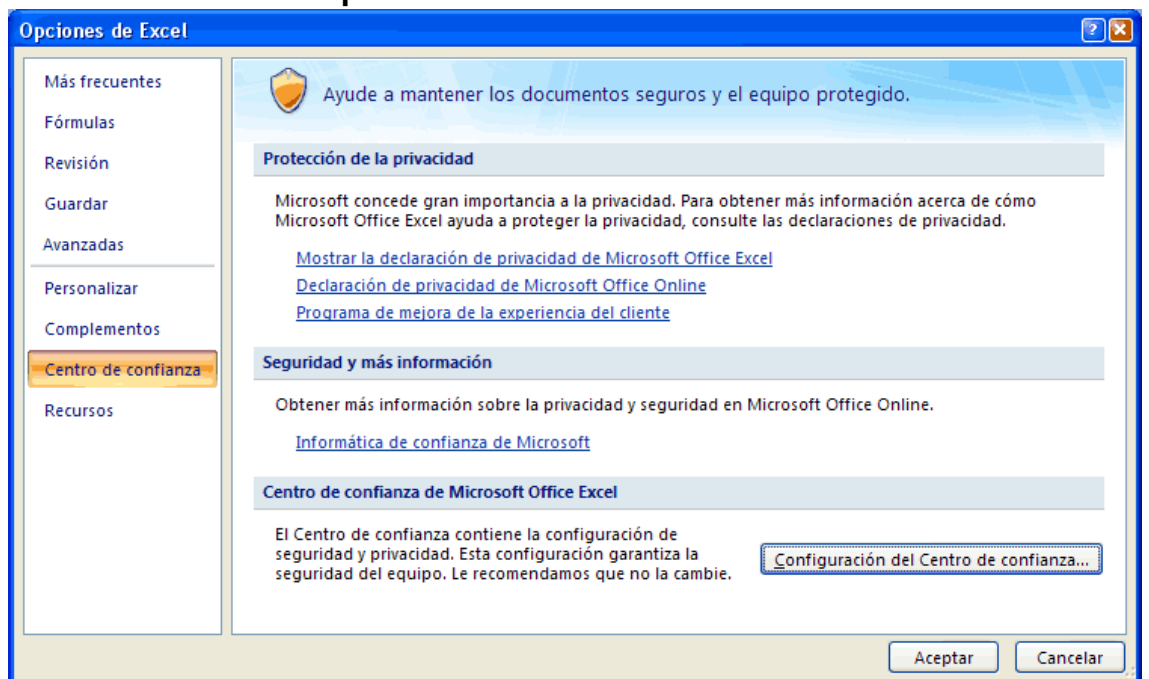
Opciones de Excel

Más frecuentes
Fórmulas
Revisión
Guardar
Avanzadas
Personalizar
Complementos
Centro de confianza
Recursos

Ayude a mantener los documentos seguros y el equipo protegido.

Protección de la privacidad

Microsoft concede gran importancia a la privacidad. Para obtener más información acerca de cómo Microsoft Office Excel ayuda a proteger la privacidad, consulte las declaraciones de privacidad.

Mostrar la declaración de privacidad de Microsoft Office Excel
Declaración de privacidad de Microsoft Office Online
Programa de mejora de la experiencia del cliente

Seguridad y más información

Obtener más información sobre la privacidad y seguridad en Microsoft Office Online.

Informática de confianza de Microsoft

Centro de confianza de Microsoft Office Excel

El Centro de confianza contiene la configuración de seguridad y privacidad. Esta configuración garantiza la seguridad del equipo. Le recomendamos que no la cambie.

Configuración del Centro de confianza...

Aceptar
Cancelar